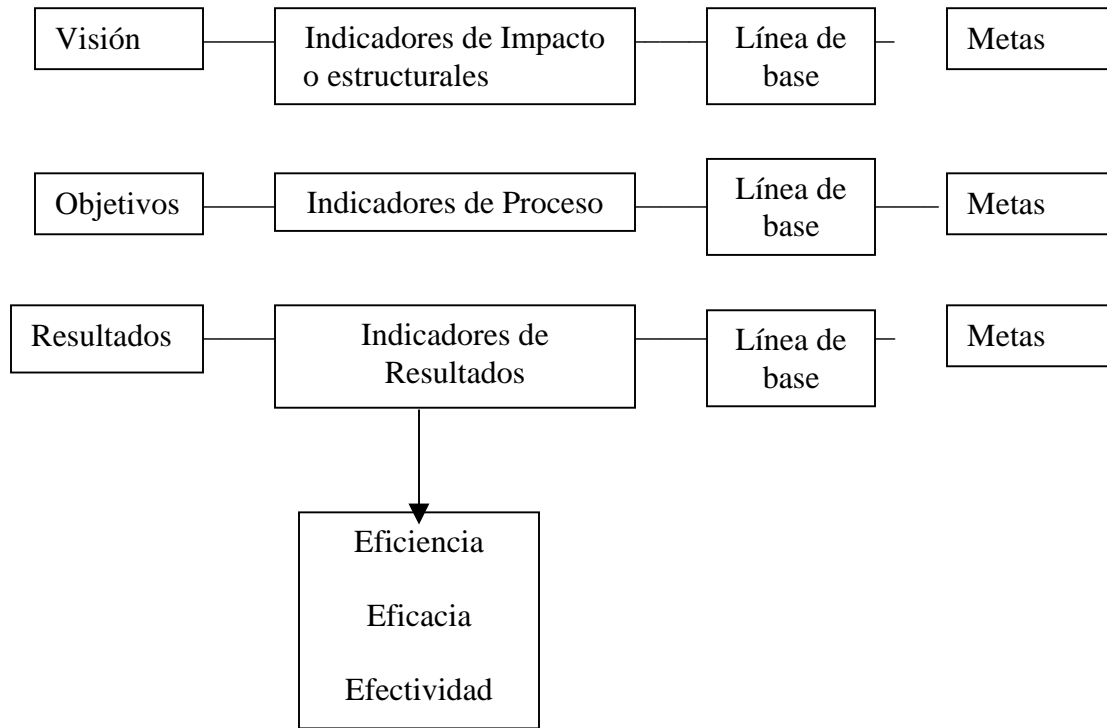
Visión

Indicadores de Impacto o estructurales

Línea de base

Metas

Objetivos

Indicadores de Proceso

Línea de base

Metas

Resultados

Indicadores de Resultados

Línea de base

Metas

Eficiencia

Eficacia

Efectividad